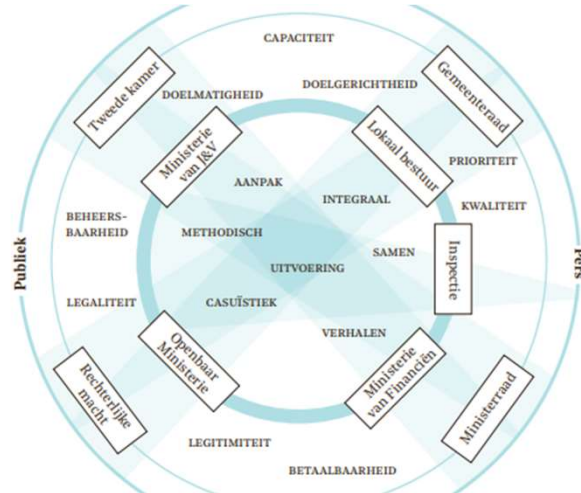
CAPACITEIT

DOELGERICHTHEID

Gemeenteraad

Tweede kamer

DOELMATIGHEID

Ministerie van J&V

Lokaal bestuur

PRIORITEIT

AANPAK

INTEGRAAL

KWALITEIT

BEHEERS-BAARHEID

METHODISCH

SAMEN

Inspectie

Publiek

Pers

UITVOERING

LEGALITEIT

CASUÏSTIEK

VERHALEN

Openbaar Ministerie

Rechterlijke macht

Ministerie van Financiën

Ministerraad

LEGITIMITEIT

BETAALBAARHEID